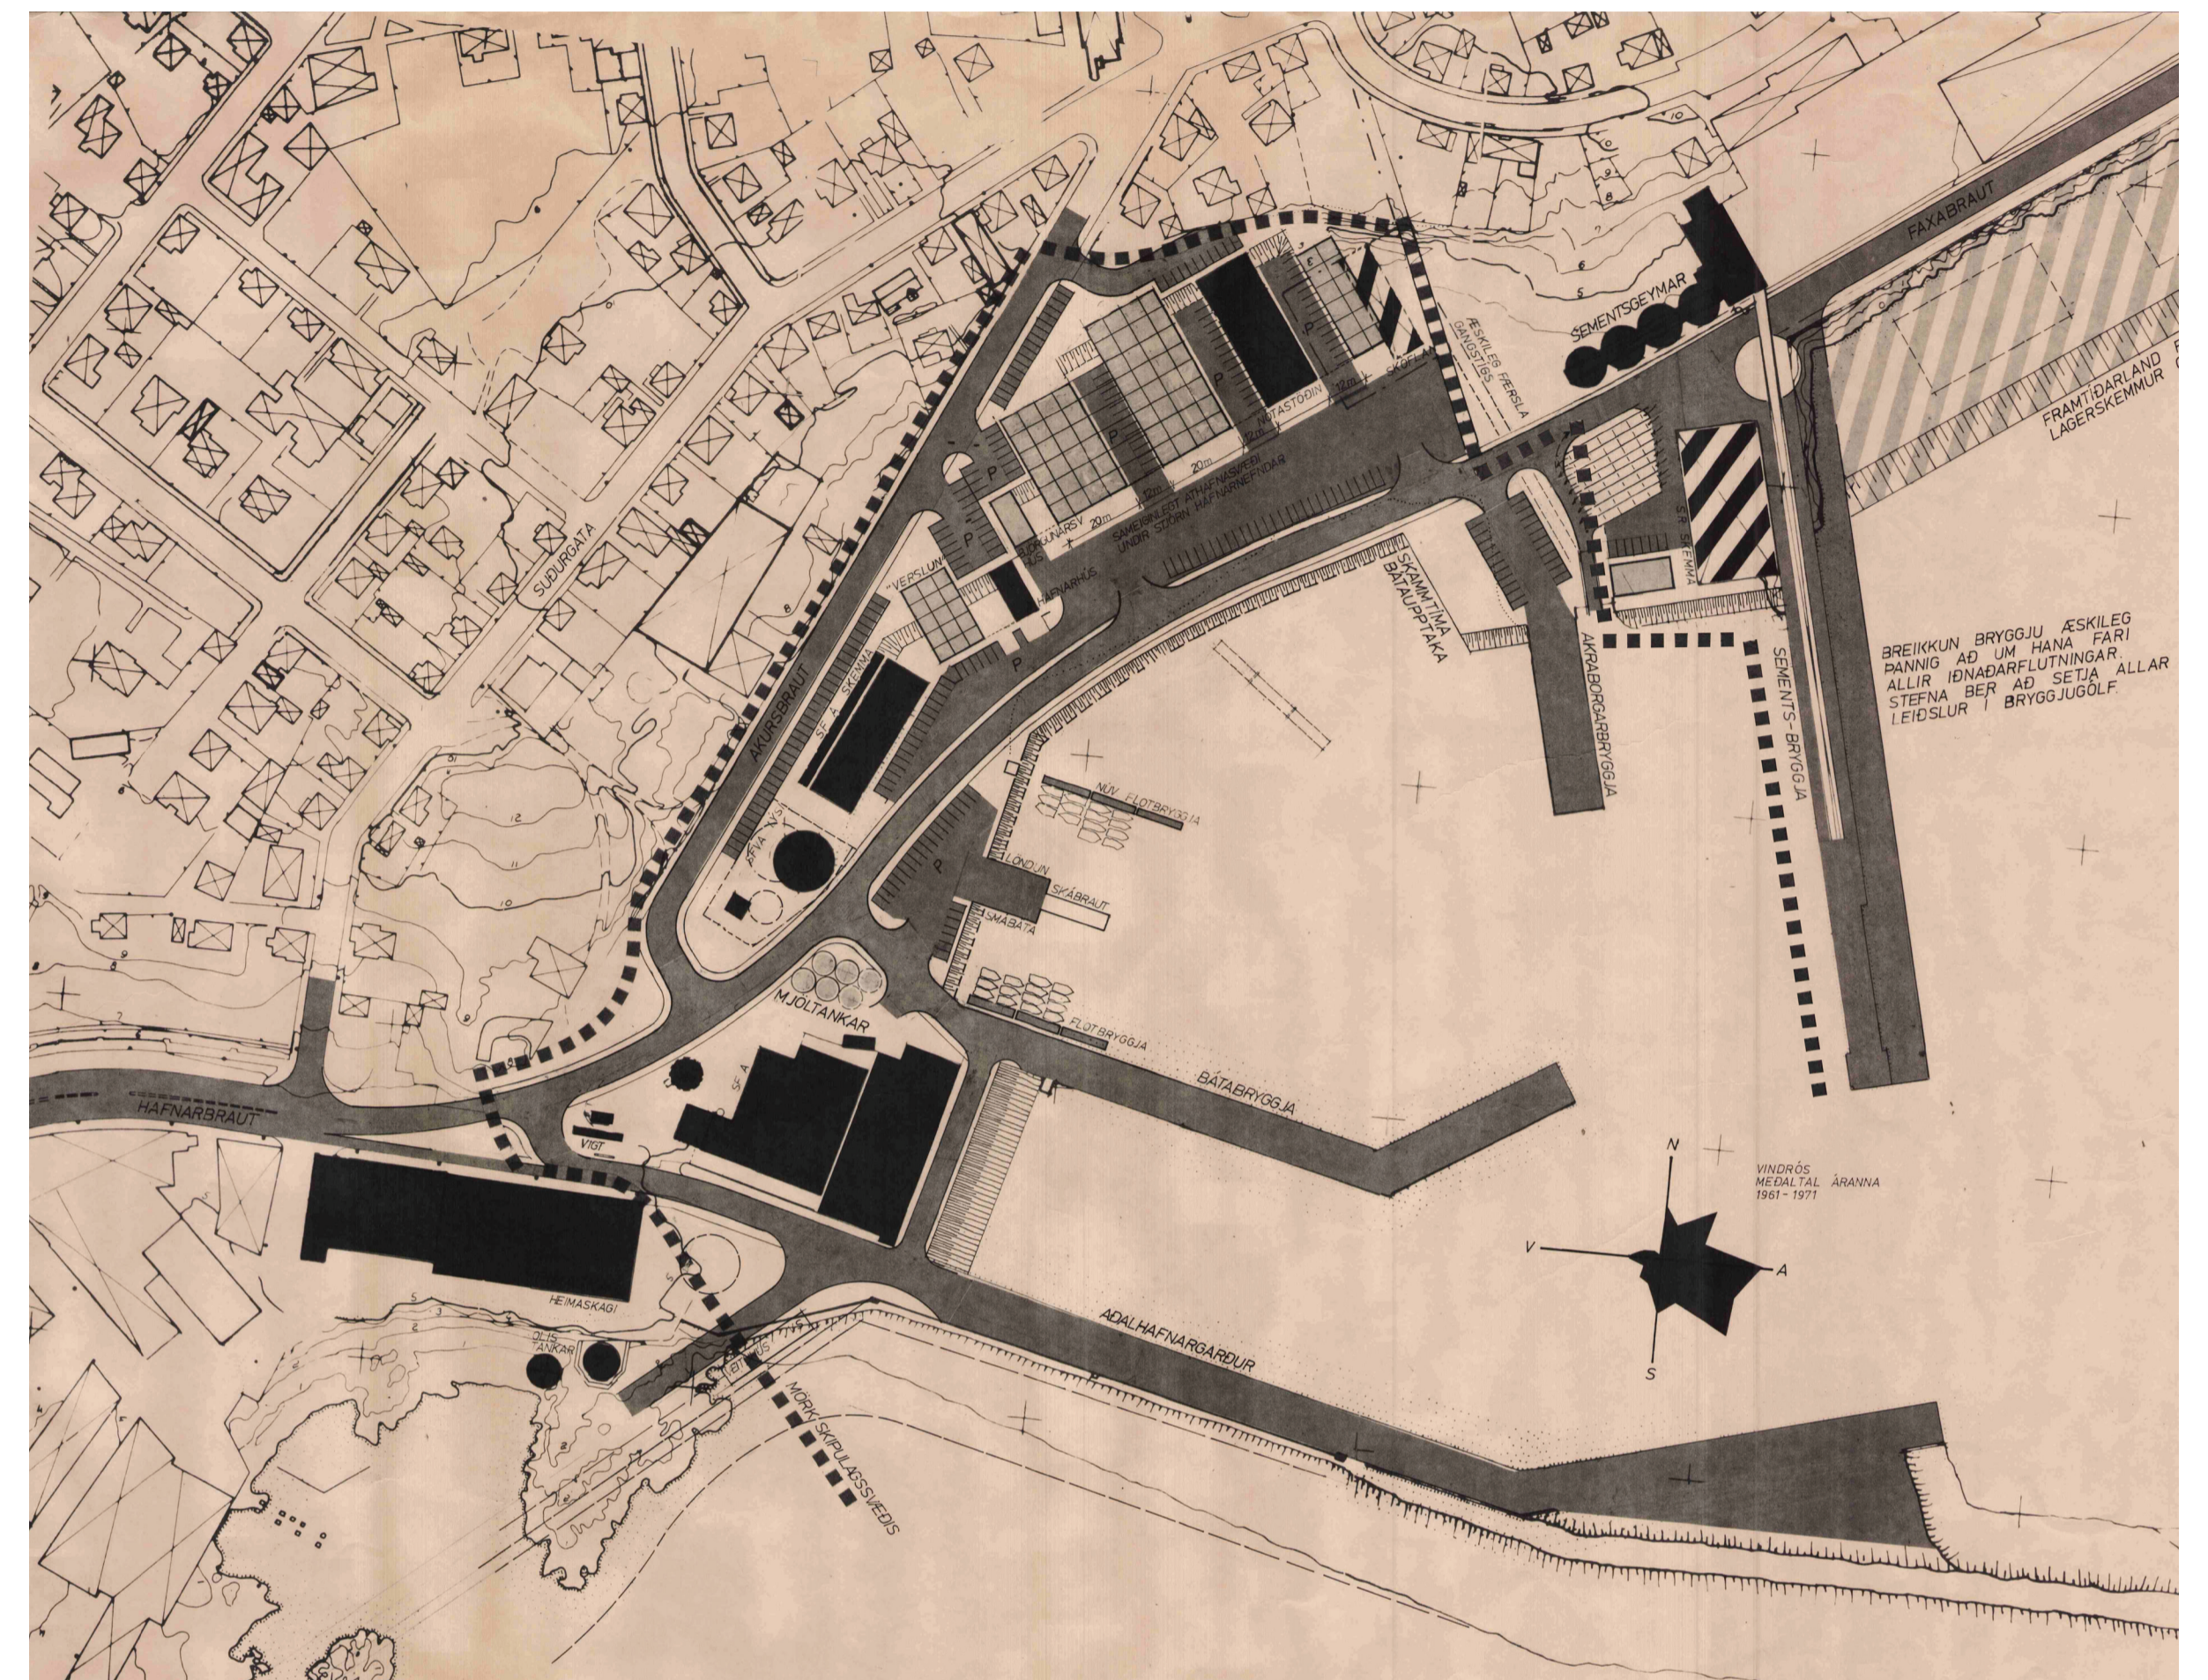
FAXABRAUT

SEMENTSGEYMAR

FRAMTÍÐARLAND
LAGERSKEMMUR

ÆSKILEG FÆRSLA GÖNGUSTÍGS

SUÐURGATA

AKURSBRAUT

VERSLUN

SKEMMA

SAMEIGINLEGT ATHAFNASVÆÐI UNDIR STJÓRN HAFNARNEFNDAR

SKAMMTÍMA BÁTAUPPTAKA

AKRABORGARBRYGGJA

SEMENTS-BRYGGJA

BREIKKUN BRYGGJU ÆSKILEG ÞANNIG AÐ UM HANA FARI ALLIR IÐNAÐARFLUTNINGAR STEFNA BER AÐ SETJA ALLAR LEIÐSLUR Í BRYGGJUGÓLF.

NÚV. FLOTBRYGGJA

LÖNDUN SMÁBÁTA

SMÁBÁTA

MJÓLTANKAR

FLOTBRYGGJA

BÁTABRYGGJA

HAFNARBRAUT

VIGT

HEIMASKAGI

OLÍUTANKAR

MÖRK SKIPULAGSSVÆÐIS

AÐALHAFNARGARÐUR

VINDRÓS
MEÐALTAL ÁRANNA
1961 - 1971

N
V
A
S